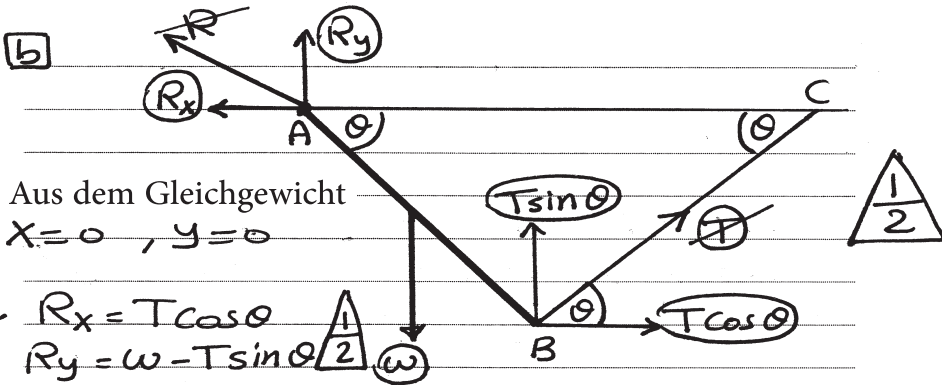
b

R

$R_y$

$R_x$

A

$\theta$

C

$\theta$

Aus dem Gleichgewicht

$X=0$ , $Y=0$

$T\sin\theta$

T

$\frac{1}{2}$

$R_x = T\cos\theta$

$R_y = \omega - T\sin\theta$

$\frac{1}{2}$

$\omega$

B

$\theta$

$T\cos\theta$